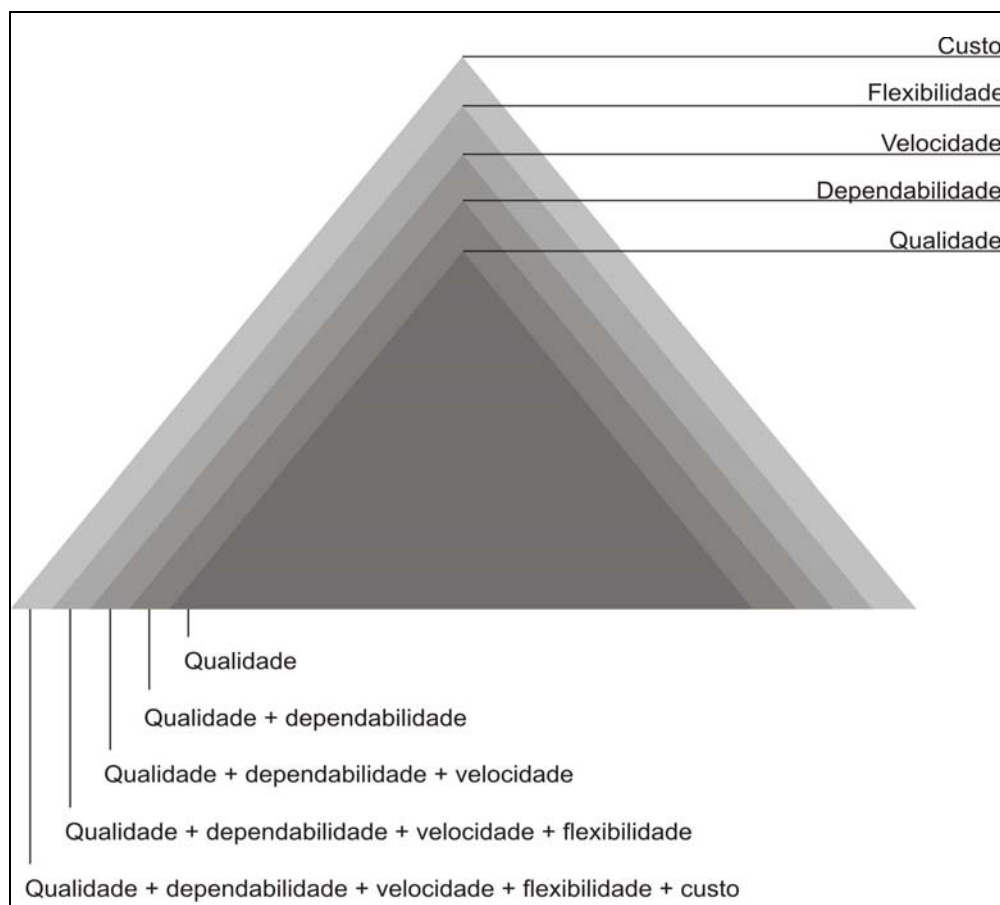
Custo
Flexibilidade
Velocidade
Dependabilidade
Qualidade

Qualidade
Qualidade + dependabilidade
Qualidade + dependabilidade + velocidade
Qualidade + dependabilidade + velocidade + flexibilidade
Qualidade + dependabilidade + velocidade + flexibilidade + custo